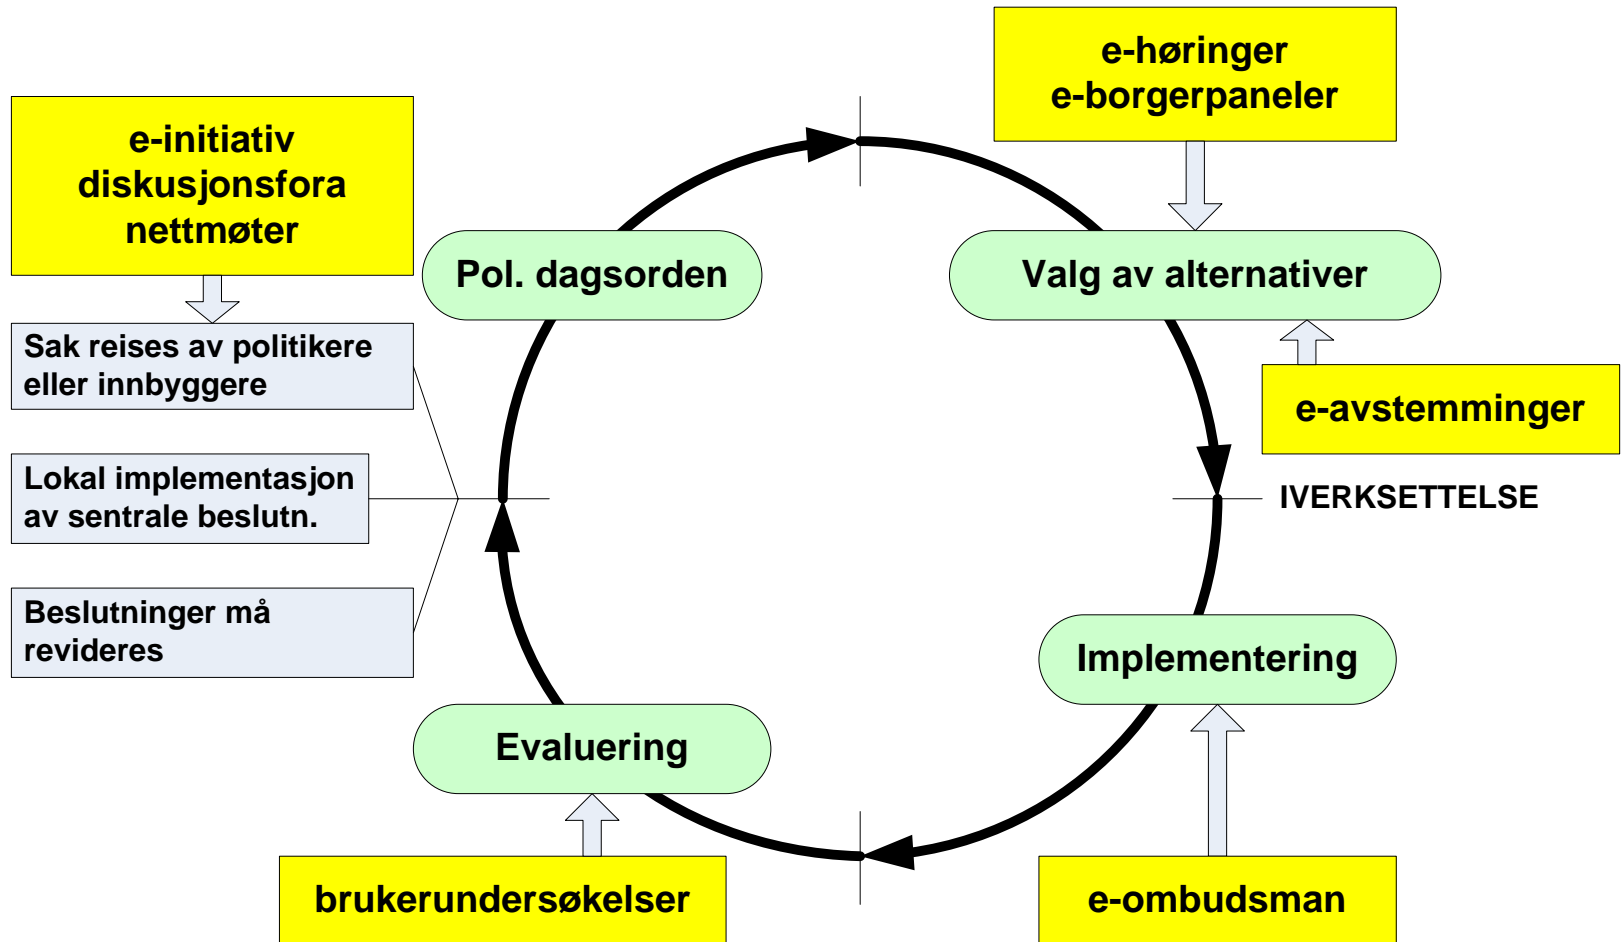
e-initiativ
diskusjonsfora
nettmøter

Sak reises av politikere eller innbyggere

Lokal implementasjon av sentrale beslutn.

Beslutninger må revideres

Pol. dagsorden

e-høringer
e-borgerpaneler

Valg av alternativer

e-avstemminger

IVERKSETTELSE

Implementering

e-ombudsman

Evaluering

brukerundersøkelser